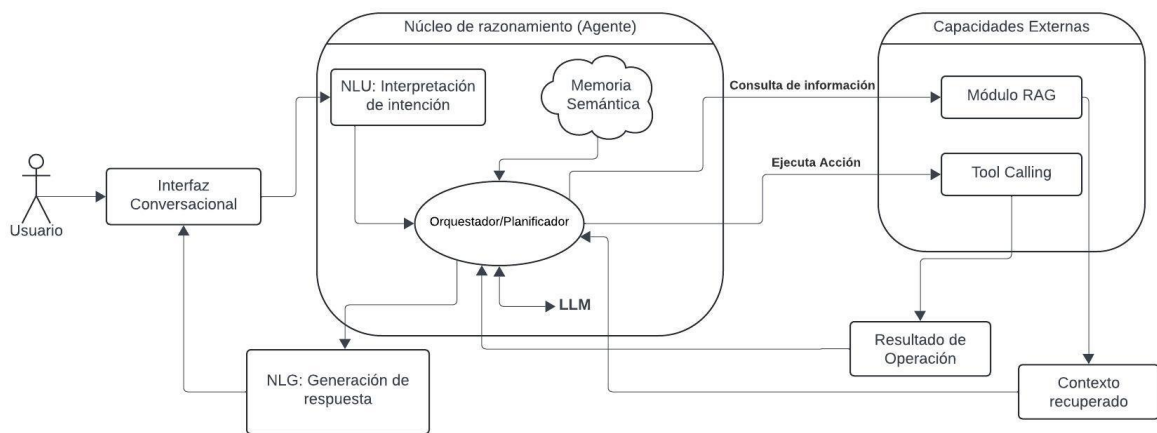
Núcleo de razonamiento (Agente)

Capacidades Externas

NLU: Interpretación de intención

Memoria Semántica

Consulta de información

Módulo RAG

Ejecuta Acción

Tool Calling

Usuario

Interfaz Conversacional

Orquestador/Planificador

LLM

Resultado de Operación

NLG: Generación de respuesta

Contexto recuperado